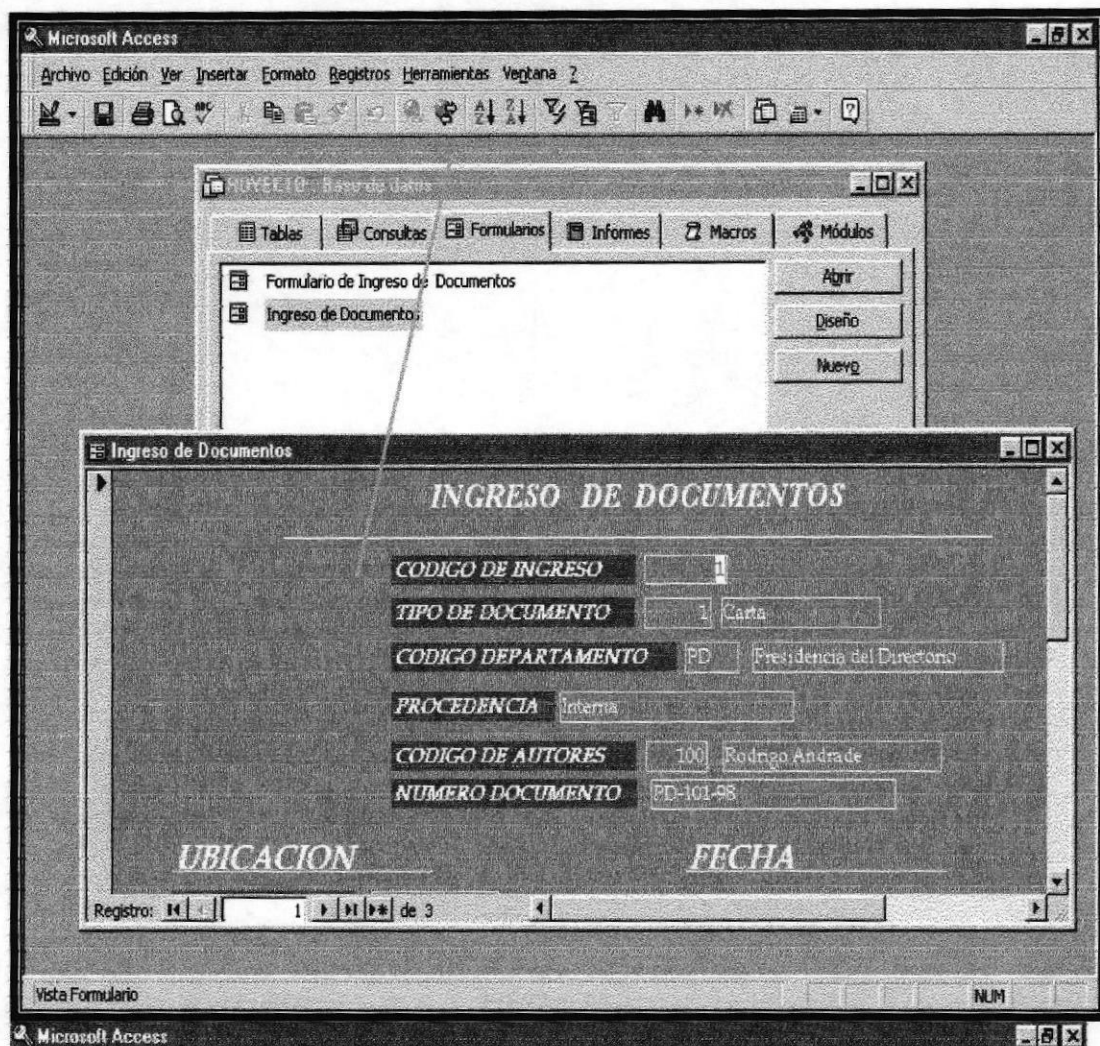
Microsoft Access

Archivo Edición Ver Insertar Formato Registros Herramientas Ventana ?

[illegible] : Base de datos

Tablas | Consultas | Formularios | Informes | Macros | Módulos

Formulario de Ingreso de Documentos
Ingreso de Documentos

Abrir
Diseño
Nuevo

Ingreso de Documentos

INGRESO DE DOCUMENTOS

CODIGO DE INGRESO 1
TIPO DE DOCUMENTO 1 Carta
CODIGO DEPARTAMENTO PD Presidencia del Directorio
PROCEDENCIA Interna
CODIGO DE AUTORES 100 Rodrigo Andrade
NUMERO DOCUMENTO PD-101-98

UBICACION

FECHA

Registro: 1 de 3

Vista Formulario

NUM

Microsoft Access